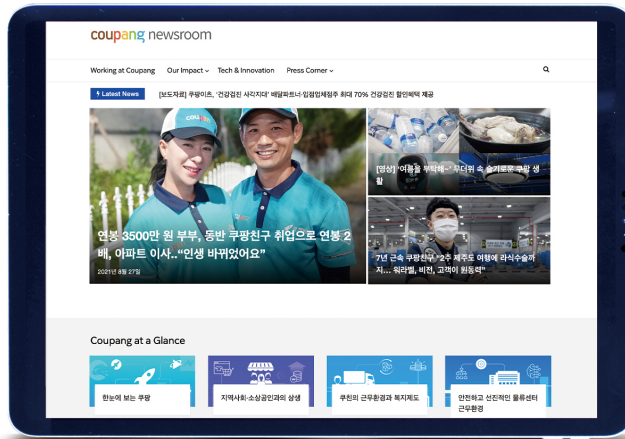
coupang newsroom

Working at Coupang Our Impact Tech & Innovation Press Corner

Latest News [보도자료] 쿠팡이츠, '건강검진 사러지대' 배달파트너·입점업체점주 최대 70% 건강검진 할인혜택 제공

연봉 3500만 원 부부, 동반 쿠팡친구 취업으로 연봉 2배, 아파트 이사.."인생 바뀌었어요"

2021년 8월 27일

[영상] '여름을 부탁해~' 무더위 속 슬기로운 쿠팡 생활

7년 근속 쿠팡친구 "2주 제주도 여행에 라식수술까지… 워라밸, 비전, 고객이 원동력"

Coupang at a Glance

한눈에 보는 쿠팡

지역사회·소상공인과의 상생

쿠친의 근무환경과 복지제도

안전하고 선진적인 물류센터 근무환경